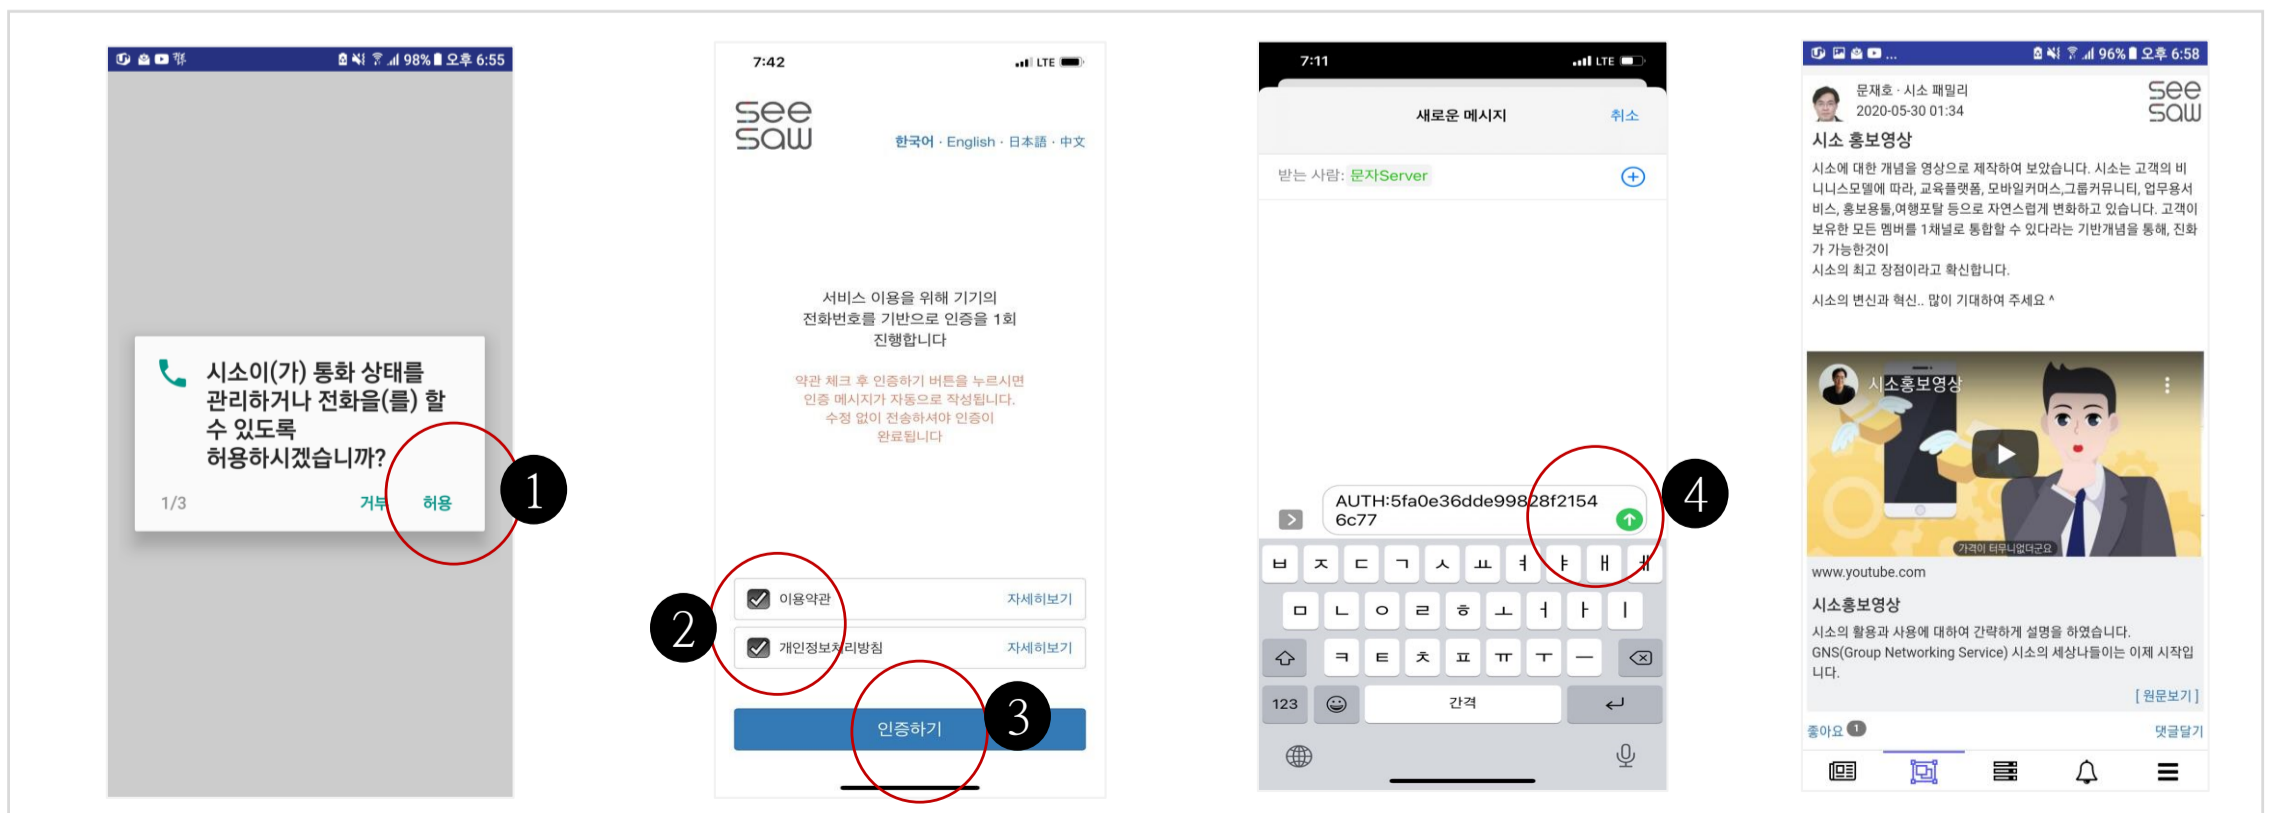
98% 오후 6:55

시소이(가) 통화 상태를 관리하거나 전화을(를) 할 수 있도록 허용하시겠습니까?

1/3

거부 허용

1

7:42 LTE

see saw

한국어 · English · 日本語 · 中文

서비스 이용을 위해 기기의 전화번호를 기반으로 인증을 1회 진행합니다

약관 체크 후 인증하기 버튼을 누르시면 인증 메시지가 자동으로 작성됩니다. 수정 없이 전송하셔야 인증이 완료됩니다

이용약관 자세히보기

개인정보처리방침 자세히보기

2

인증하기

3

7:11 LTE

새로운 메시지 취소

받는 사람: 문자Server

AUTH:5fa0e36dde99828f2154 6c77

4

ㅂ ㅈ ㄷ ㄱ ㅅ ㅛ ㅕ ㅑ ㅐ ㅔ

ㅁ ㄴ ㅇ ㄹ ㅎ ㅗ ㅓ ㅏ ㅣ

ㅋ ㅌ ㅊ ㅍ ㅠ ㅜ ㅡ

123 간격

96% 오후 6:58

문재호 · 시소 패밀리
2020-05-30 01:34

see saw

시소 홍보영상

시소에 대한 개념을 영상으로 제작하여 보았습니다. 시소는 고객의 비니니스모델에 따라, 교육플랫폼, 모바일커머스,그룹커뮤니티, 업무용서비스, 홍보용툴,여행포탈 등으로 자연스럽게 변화하고 있습니다. 고객이 보유한 모든 멤버를 1채널로 통합할 수 있다라는 기반개념을 통해, 진화가 가능한것이
시소의 최고 장점이라고 확신합니다.

시소의 변신과 혁신.. 많이 기대하여 주세요 ^

시소홍보영상

가격이 터무니없더군요

www.youtube.com

시소홍보영상

시소의 활용과 사용에 대하여 간략하게 설명을 하였습니다.
GNS(Group Networking Service) 시소의 세상나들이는 이제 시작입니다.

[ 원문보기 ]

좋아요 1 댓글달기